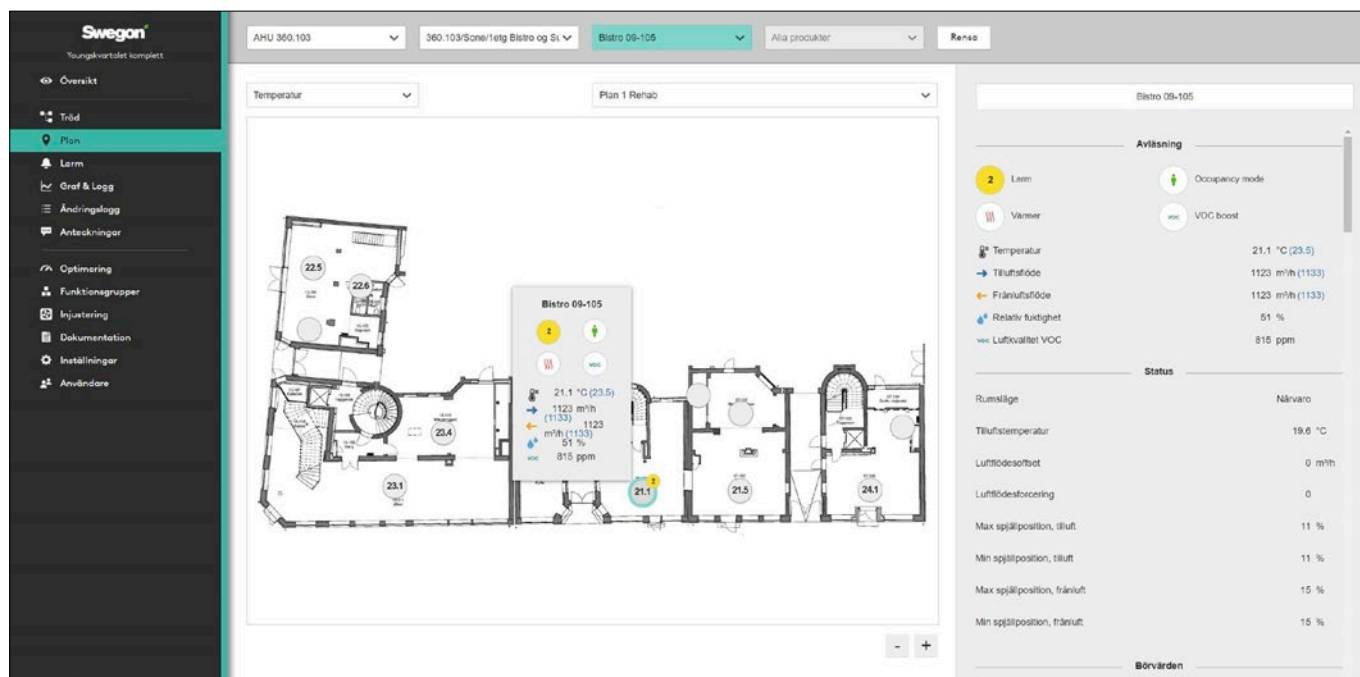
Swegon
Youngskvartalet komplett

Översikt
Träd
Plan
Larm
Graf & Logg
Ändringslogg
Anteckningar
Optimering
Funktionsgrupper
Injustering
Dokumentation
Inställningar
Användare

AHU 360.103
360.103/Sone/1etg Bistro og S
Bistro 09-105
Alla produkter
Rensa

Temperatur
Plan 1 Rehab

22.5
22.6
23.4
23.1
21.1
21.5
24.1

Bistro 09-105
2
21.1 °C (23.5)
1123 m³/h (1133)
1123 m³/h (1133)
51 %
815 ppm

Bistro 09-105

Avläsning
2 Larm
Occupancy mode
Värmer
VOC boost
Temperatur 21.1 °C (23.5)
Tilluftsflöde 1123 m³/h (1133)
Frånluftsflöde 1123 m³/h (1133)
Relativ fuktighet 51 %
Luftkvalitet VOC 815 ppm

Status
Rumsläge Närvaro
Tilluftstemperatur 19.6 °C
Luftflödesoffset 0 m³/h
Luftflödesforcering 0
Max spjällposition, tilluft 11 %
Min spjällposition, tilluft 11 %
Max spjällposition, frånluft 15 %
Min spjällposition, frånluft 15 %

Börvärden

-
+